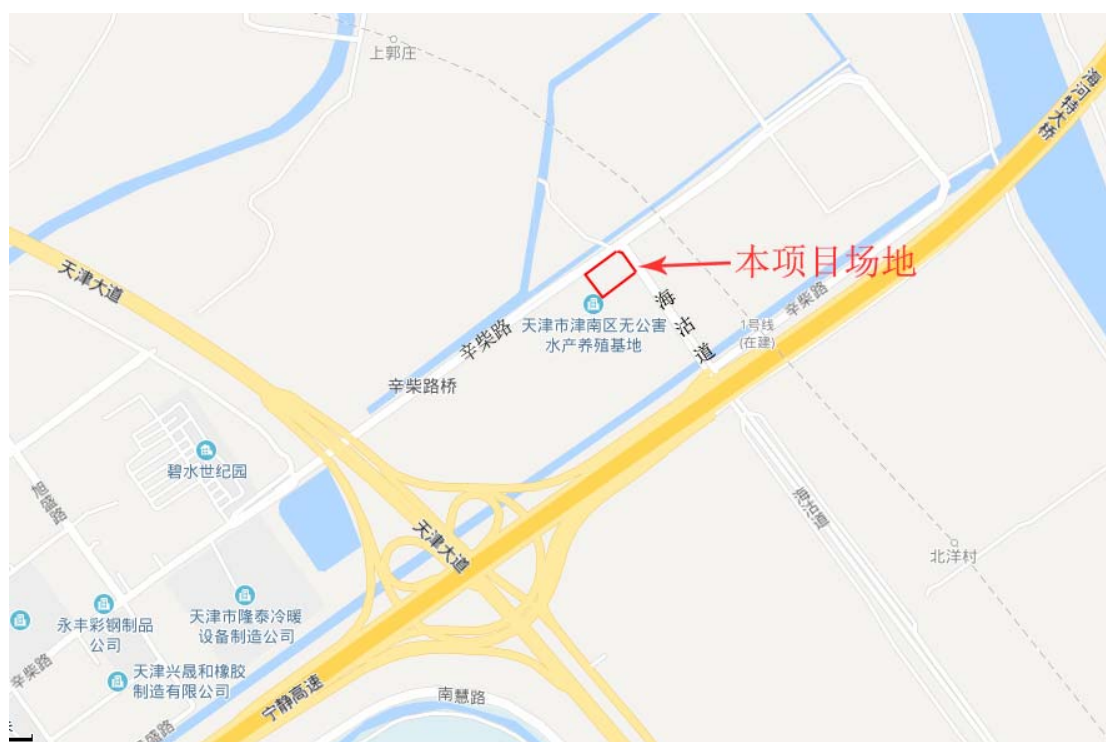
上郭庄

海河特大桥

本项目场地

天津大道

辛柴路

天津市津南区无公害水产养殖基地

海沽道

1号线
(在建)

辛柴路

辛柴路桥

碧水世纪园

旭隆路

天津大道

北洋村

永丰彩钢制品公司

天津市隆泰冷暖设备制造公司

辛柴路

天津兴晟和橡胶制造有限公司

宁静高速

南慧路

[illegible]路